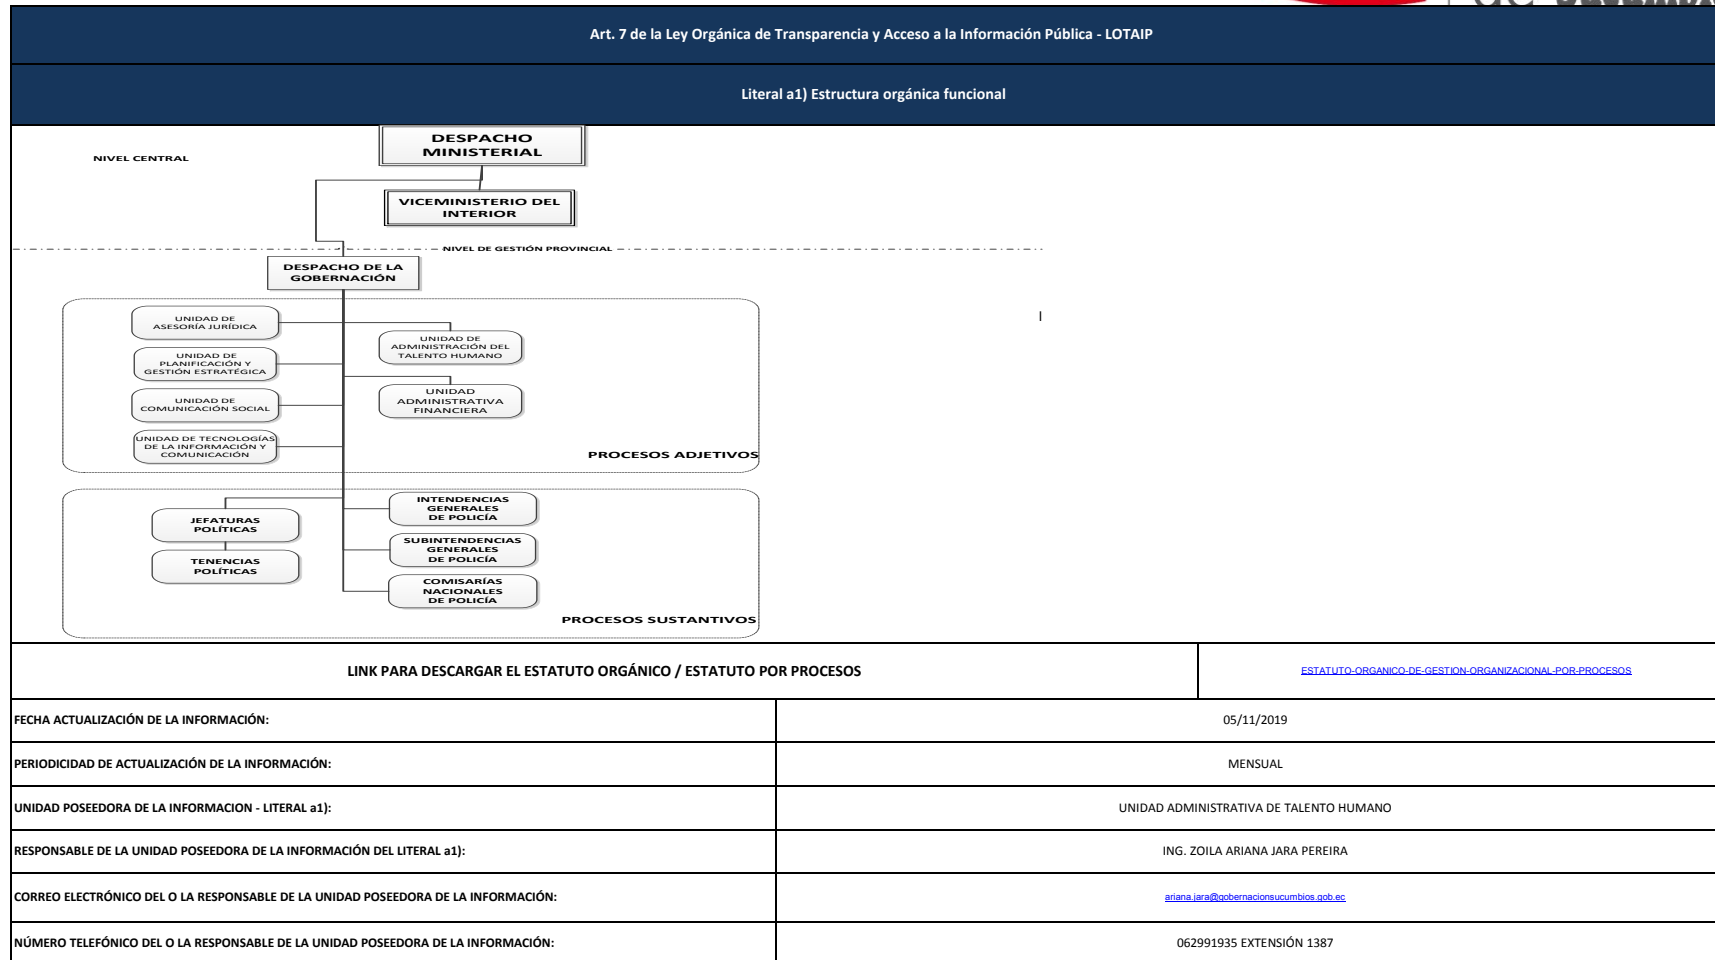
Art. 7 de la Ley Orgánica de Transparencia y Acceso a la Información Pública - LOTAIP

Literal a1) Estructura orgánica funcional

NIVEL CENTRAL

DESPACHO MINISTERIAL

VICEMINISTERIO DEL INTERIOR

NIVEL DE GESTIÓN PROVINCIAL

DESPACHO DE LA GOBERNACIÓN

UNIDAD DE ASESORÍA JURÍDICA

UNIDAD DE PLANIFICACIÓN Y GESTIÓN ESTRATÉGICA

UNIDAD DE COMUNICACIÓN SOCIAL

UNIDAD DE TECNOLOGÍAS DE LA INFORMACIÓN Y COMUNICACIÓN

UNIDAD DE ADMINISTRACIÓN DEL TALENTO HUMANO

UNIDAD ADMINISTRATIVA FINANCIERA

PROCESOS ADJETIVOS

JEFATURAS POLÍTICAS

TENENCIAS POLÍTICAS

INTENDENCIAS GENERALES DE POLICÍA

SUBINTENDENCIAS GENERALES DE POLICÍA

COMISARÍAS NACIONALES DE POLICÍA

PROCESOS SUSTANTIVOS

| LINK PARA DESCARGAR EL ESTATUTO ORGÁNICO / ESTATUTO POR PROCESOS | ESTATUTO-ORGANICO-DE-GESTION-ORGANIZACIONAL-POR-PROCESOS |
|---|---|
| FECHA ACTUALIZACIÓN DE LA INFORMACIÓN: | 05/11/2019 |
| PERIODICIDAD DE ACTUALIZACIÓN DE LA INFORMACIÓN: | MENSUAL |
| UNIDAD POSEEDORA DE LA INFORMACION - LITERAL a1): | UNIDAD ADMINISTRATIVA DE TALENTO HUMANO |
| RESPONSABLE DE LA UNIDAD POSEEDORA DE LA INFORMACIÓN DEL LITERAL a1): | ING. ZOILA ARIANA JARA PEREIRA |
| CORREO ELECTRÓNICO DEL O LA RESPONSABLE DE LA UNIDAD POSEEDORA DE LA INFORMACIÓN: | ariana.jara@gobernacionsucumbios.gob.ec |
| NÚMERO TELEFÓNICO DEL O LA RESPONSABLE DE LA UNIDAD POSEEDORA DE LA INFORMACIÓN: | 062991935 EXTENSIÓN 1387 |